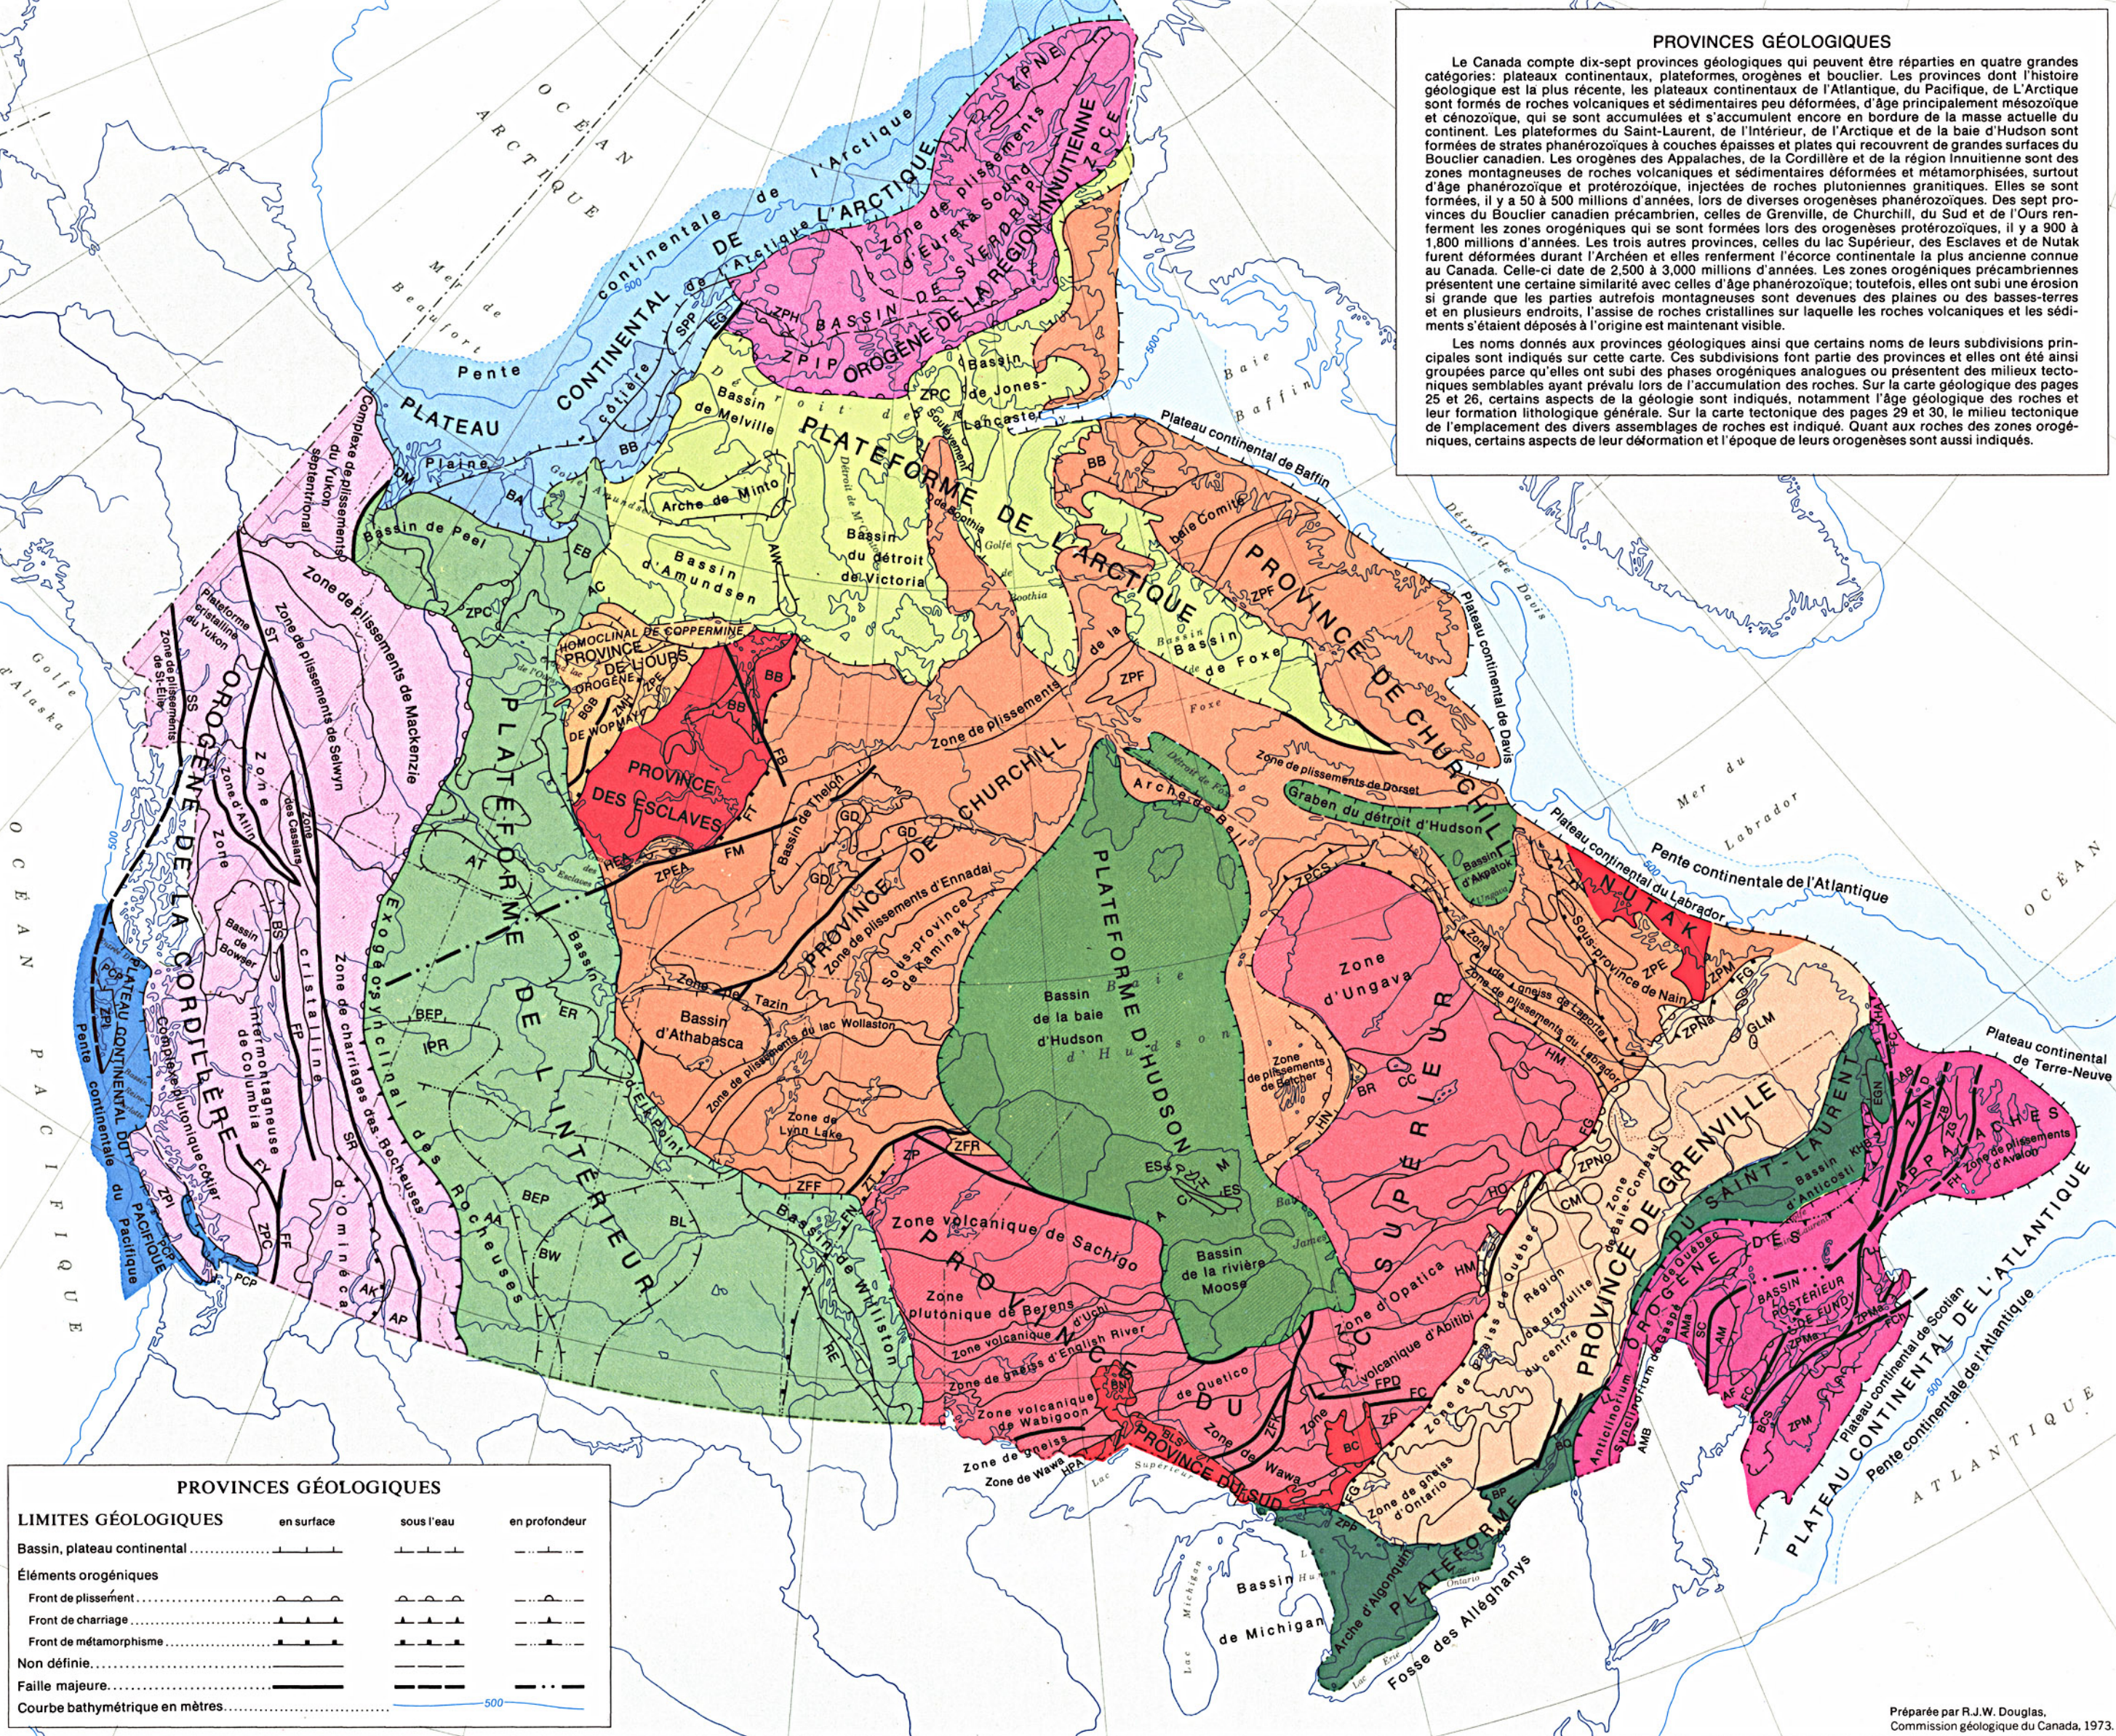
PROVINCES GÉOLOGIQUES

Le Canada compte dix-sept provinces géologiques qui peuvent être réparties en quatre grandes catégories: plateaux continentaux, plateformes, orogènes et bouclier. Les provinces dont l'histoire géologique est la plus récente, les plateaux continentaux de l'Atlantique, du Pacifique, de L'Arctique sont formés de roches volcaniques et sédimentaires peu déformées, d'âge principalement mésozoïque et cénozoïque, qui se sont accumulées et s'accumulent encore en bordure de la masse actuelle du continent. Les plateformes du Saint-Laurent, de l'Intérieur, de l'Arctique et de la baie d'Hudson sont formées de strates phanérozoïques à couches épaisses et plates qui recouvrent de grandes surfaces du Bouclier canadien. Les orogènes des Appalaches, de la Cordillère et de la région Innuitienne sont des zones montagneuses de roches volcaniques et sédimentaires déformées et métamorphisées, surtout d'âge phanérozoïque et protérozoïque, injectées de roches plutoniennes granitiques. Elles se sont formées, il y a 50 à 500 millions d'années, lors de diverses orogenèses phanérozoïques. Des sept provinces du Bouclier canadien précambrien, celles de Grenville, de Churchill, du Sud et de l'Ours renferment les zones orogéniques qui se sont formées lors des orogenèses protérozoïques, il y a 900 à 1,800 millions d'années. Les trois autres provinces, celles du lac Supérieur, des Esclaves et de Nutak furent déformées durant l'Archéen et elles renferment l'écorce continentale la plus ancienne connue au Canada. Celle-ci date de 2,500 à 3,000 millions d'années. Les zones orogéniques précambriennes présentent une certaine similarité avec celles d'âge phanérozoïque; toutefois, elles ont subi une érosion si grande que les parties autrefois montagneuses sont devenues des plaines ou des basses-terres et en plusieurs endroits, l'assise de roches cristallines sur laquelle les roches volcaniques et les sédiments s'étaient déposés à l'origine est maintenant visible.

Les noms donnés aux provinces géologiques ainsi que certains noms de leurs subdivisions principales sont indiqués sur cette carte. Ces subdivisions font partie des provinces et elles ont été ainsi groupées parce qu'elles ont subi des phases orogéniques analogues ou présentent des milieux tectoniques semblables ayant prévalu lors de l'accumulation des roches. Sur la carte géologique des pages 25 et 26, certains aspects de la géologie sont indiqués, notamment l'âge géologique des roches et leur formation lithologique générale. Sur la carte tectonique des pages 29 et 30, le milieu tectonique de l'emplacement des divers assemblages de roches est indiqué. Quant aux roches des zones orogéniques, certains aspects de leur déformation et l'époque de leurs orogenèses sont aussi indiqués.

OCÉAN ARCTIQUE
Mer de Beaufort
Pente continentale de l'Arctique
PLATEAU CONTINENTAL DE L'ARCTIQUE
ZONE DE PLISSEMENTS D'EUREKA SOUND
ZPNE
ZPCE
BASSIN DE SVERDRUP
OROGÈNE DE LA RÉGION INNUITIENNE
ZPH
ZPIP
SPP
Plaine côtière
BB
Bassin de Jones-Lancaster
ZPC
Bassin de Melville
Arche de Minto
PLATEFORME DE L'ARCTIQUE
Baie Baffin
Plateau continental de Baffin
Détroit de Davis
Plateau continental de Davis
Bassin du détroit de Victoria
Bassin d'Amundsen
Arche de Boothia
Baie Comité
Bassin de Foxe
ZPF
PROVINCE DE CHURCHILL
Complexe de plissements du Yukon septentrional
Bassin de Peel
Plaine
BA
EB
AC
AW
HOMOCLINAL DE COPPERMINE
PROVINCE DE L'OURS
OROGÈNE DE WOPMAY
ZPC
BB
PROVINCE DES ESCLAVES
FB
Plateforme ancienne du Yukon
Zone de plissements de St-Elie
Zone de plissements de Mackenzie
Zone de plissements de Selwyn
ST
OROGÈNE DE LA CORDILLÈRE
Zone des Cassiars
Zone cristalline
Zone
Bassin de Bowser
Complexe intermontagneux de Columbia
Zone de charriages des Rocheuses
SR d'Omineca
PLATEFORME DE L'INTÉRIEUR
Exogéosynclinal des Rocheuses
Bassin
BEP
IPR
ER
BL
BW
AA
AK
AP
FF
ZPC
PCP
Complexe insulaire côtier
PLATEAU CONTINENTAL DU PACIFIQUE
Pente continentale du Pacifique
OCÉAN PACIFIQUE
Golfe d'Alaska
Zone de plissements de Dorset
Graben du détroit d'Hudson
Arche de Bell
Bassin d'Akpatok
NUTAK
Plateau continental du Labrador
Mer du Labrador
Pente continentale de l'Atlantique
OCÉAN
Zone de plissements de l'Uranium
Bassin de Thelon
GD
FM
HE
ZPEA
Zone de plissements d'Ennadai
Sous-province de Kaminak
Zone de Tazin
Bassin d'Athabasca
Zone de plissements du lac Wollaston
Zone de Lynn Lake
ZFR
ZFF
PLATEFORME D'HUDSON
Bassin de la baie d'Hudson
Baie d'Hudson
ZPCS
Zone d'Ungava
Sous-province de Nain
Zone de gneiss de Labrador
Zone de plissements du Labrador
ZPE
ZPM
FG
SLM
HM
Zone de plissements de Belcher
BR
CC
PROVINCE DU SUPÉRIEUR
Zone volcanique de Sachigo
Zone plutonique de Berens
Zone volcanique d'Uchi
Zone de gneiss d'English River
Zone volcanique de Wabigoon
Zone de Quetico
Zone de gneiss de Wawa
Zone de Wawa
Bassin de la rivière Moose
Zone d'Opatica
Zone volcanique d'Abitibi
ZPNQ
CM
Zone de gneiss du Québec
Région du granulite du centre
PROVINCE DE GRENVILLE
Zone de gneiss de l'Ontario
FPD
FC
BC
ZF
ZPR
Bassin de Williston
RE
PROVINCE DU SUD
HPA
Lac Supérieur
Bassin de Michigan
Lac Michigan
Arche d'Algonquin
PLATEFORME DU SAINT-LAURENT
Fosse des Alléghanys
Lac Huron
Ontario
Lac Érié
Anticlinorium de Sutton
AMB
OROGÈNE DES APPALACHES
Bassin d'Anticosti
BASSIN POSTÉRIEUR DE FUNDY
Zone de plissements d'Avalon
Plateau continental de Terre-Neuve
Plateau continental Scotian
PLATEAU CONTINENTAL DE L'ATLANTIQUE
Pente continentale de l'Atlantique
ATLANTIQUE
ZPM
SC
AM
KHB

PROVINCES GÉOLOGIQUES
LIMITES GÉOLOGIQUES | en surface | sous l'eau | en profondeur
Bassin, plateau continental
Éléments orogéniques
Front de plissement
Front de charriage
Front de métamorphisme
Non définie
Faille majeure
Courbe bathymétrique en mètres 500

Préparée par R.J.W. Douglas,
Commission géologique du Canada, 1973.